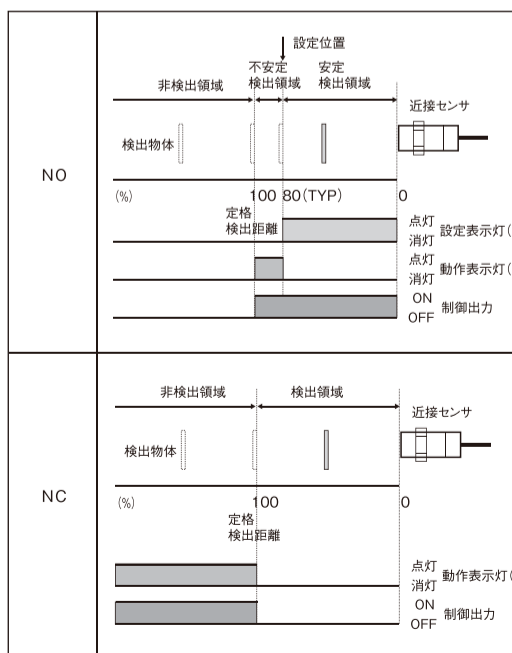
| | |
|---|---|
| NO | 設定位置<br>非検出領域 不安定検出領域 安定検出領域<br>近接センサ<br>検出物体<br>(%) 100 80(TYP) 0<br>定格検出距離<br>点灯 消灯 設定表示灯([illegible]<br>点灯 消灯 動作表示灯([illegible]<br>ON OFF 制御出力 |
| NC | 非検出領域 検出領域<br>近接センサ<br>検出物体<br>(%) 100 0<br>定格検出距離<br>点灯 消灯 動作表示灯([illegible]<br>ON OFF 制御出力 |